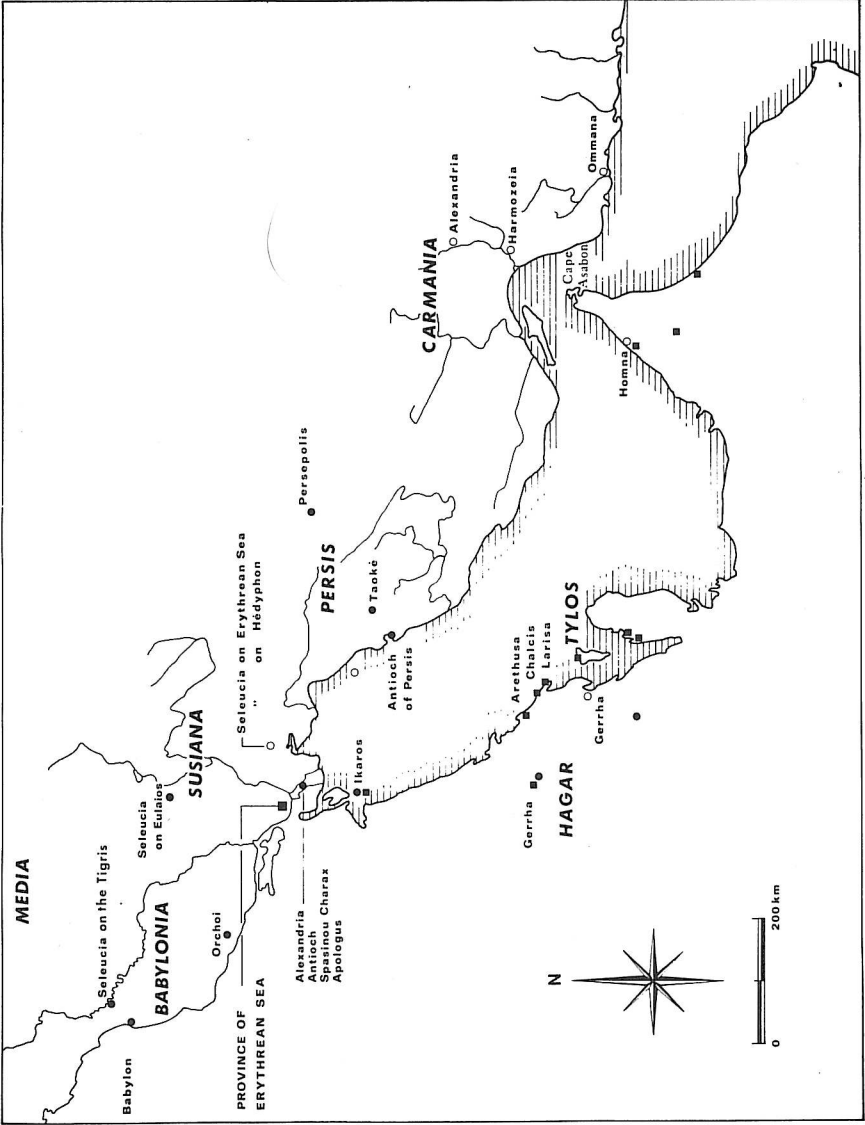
MEDIA

Seleucia on the Tigris

BABYLONIA

Babylon

Orchoi

PROVINCE OF ERYTHREAN SEA

Alexandria
Antioch
Spasinou Charax
Apologus

Seleucia on Eulaios

SUSIANA

Seleucia on Erythrean Sea
" on Hédyphon

Ikaros

Antioch of Persis

Taoké

PERSIS

Persepolis

Gerrha

HAGAR

Arethusa
Chalcis
Larisa

Gerrha

TYLOS

CARMANIA

Alexandria

Harmozeia

Ommana

Cape Asabon

Homna

N

0

200 km